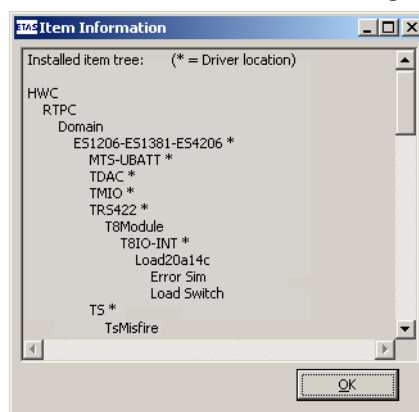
ETAS Item Information

Installed item tree: (* = Driver location)

HWC
RTPC
Domain
ES1206-ES1381-ES4206 *
MTS-UBATT *
TDAC *
TMIO *
TRS422 *
T8Module
T8IO-INT *
Load20a14c
Error Sim
Load Switch
TS *
TsMisfire

OK